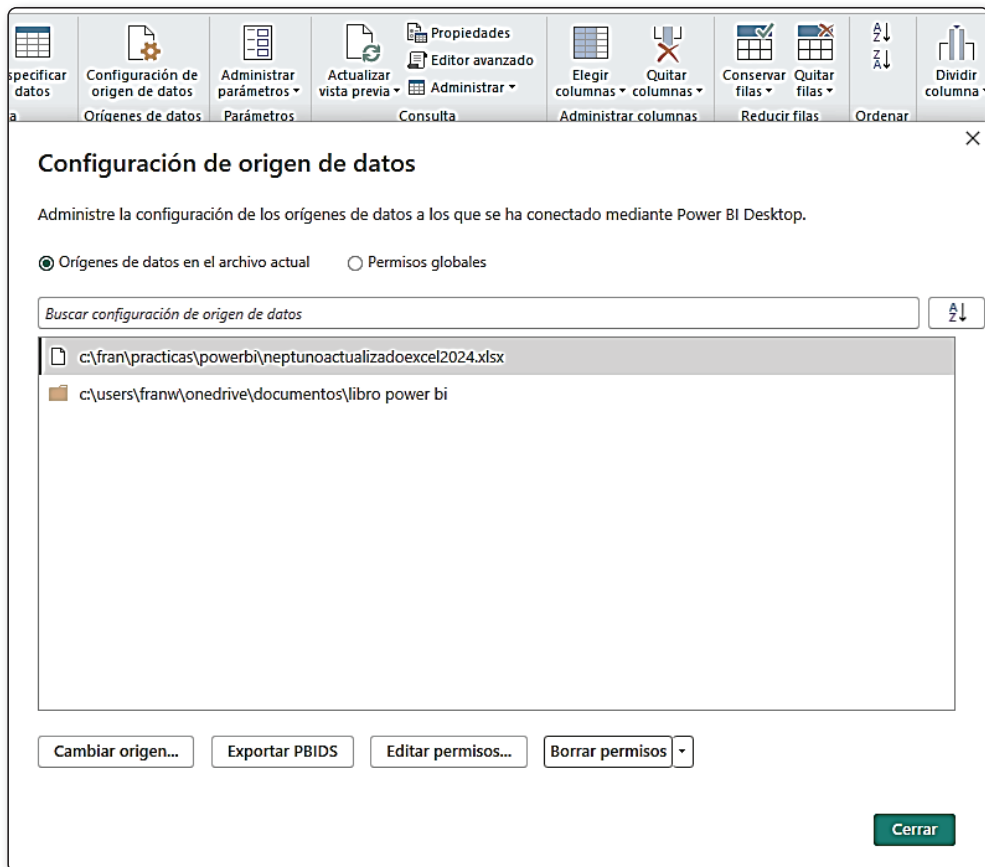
specificar datos
a
Configuración de origen de datos
Orígenes de datos
Administrar parámetros ▾
Parámetros
Actualizar vista previa ▾
Propiedades
Editor avanzado
Administrar ▾
Consulta
Elegir columnas ▾
Quitar columnas ▾
Administrar columnas
Conservar filas ▾
Quitar filas ▾
Reducir filas
Ordenar
Dividir columna

Configuración de origen de datos

Administre la configuración de los orígenes de datos a los que se ha conectado mediante Power BI Desktop.

Orígenes de datos en el archivo actual
Permisos globales

Buscar configuración de origen de datos

c:\fran\practicas\powerbi\neptunoactualizadoexcel2024.xlsx
c:\users\franw\onedrive\documentos\libro power bi

Cambiar origen...
Exportar PBIDS
Editar permisos...
Borrar permisos

Cerrar